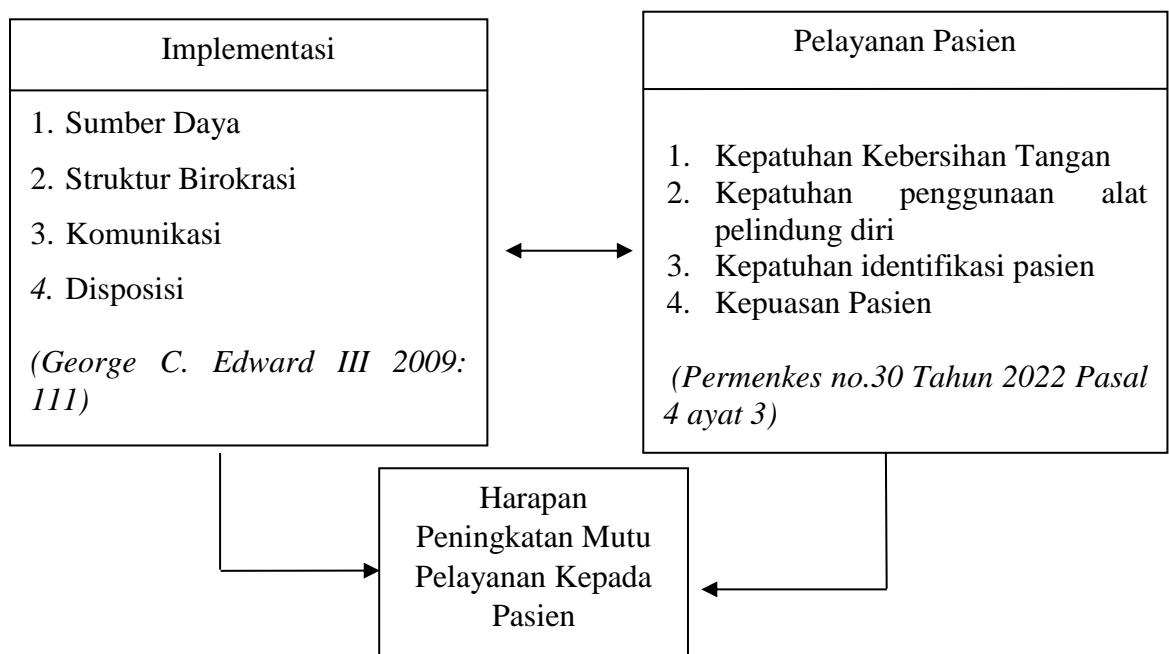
Implementasi

1. Sumber Daya
2. Struktur Birokrasi
3. Komunikasi
4. Disposisi

(George C. Edward III 2009: 111)

Pelayanan Pasien

1. Kepatuhan Kebersihan Tangan
2. Kepatuhan penggunaan alat pelindung diri
3. Kepatuhan identifikasi pasien
4. Kepuasan Pasien

(Permenkes no.30 Tahun 2022 Pasal 4 ayat 3)

Harapan Peningkatan Mutu Pelayanan Kepada Pasien